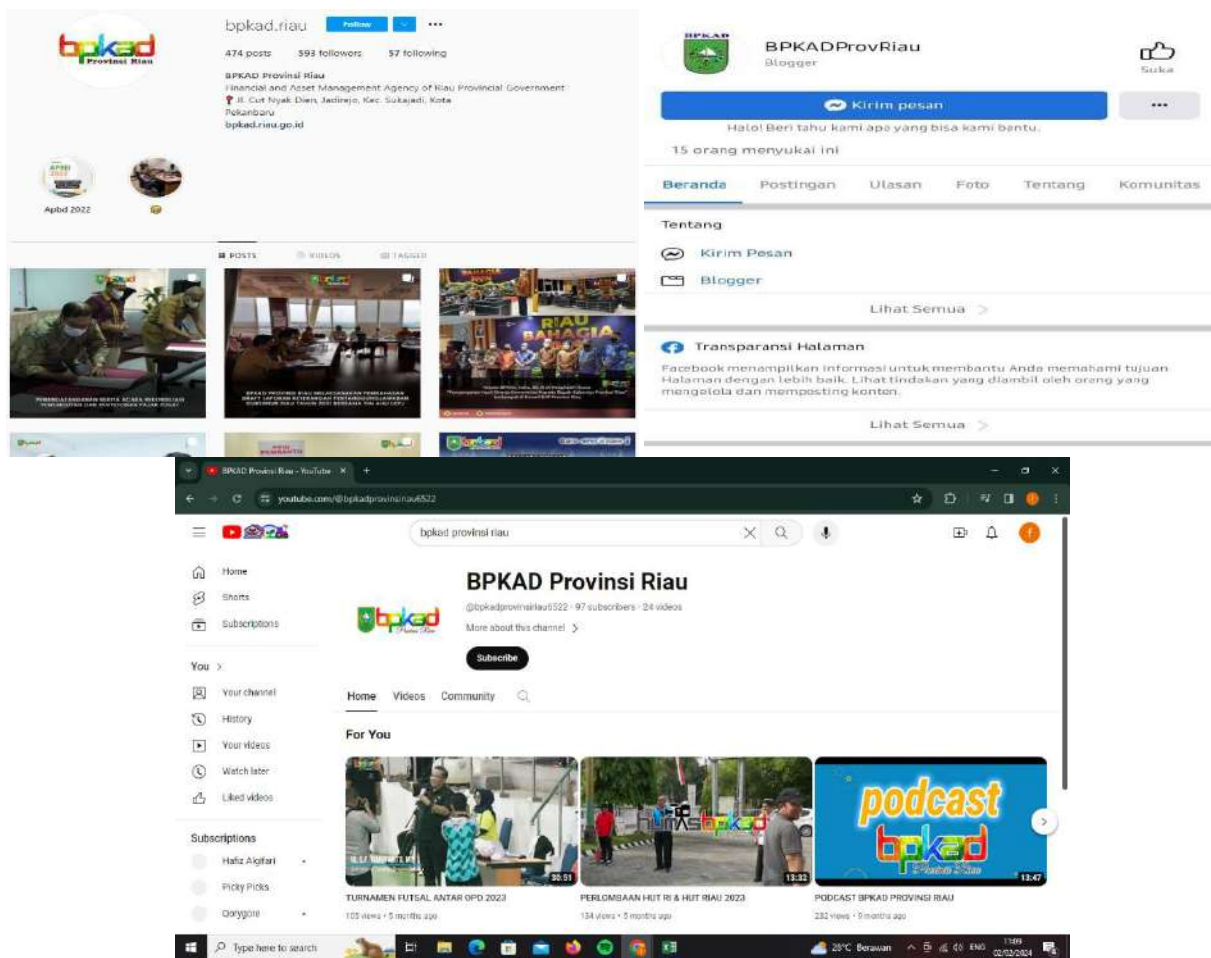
bpkad Provinsi Riau

bpkad.riau Follow ...

474 posts 593 followers 57 following

BPKAD Provinsi Riau
Financial and Asset Management Agency of Riau Provincial Government
Jl. Cut Nyak Dien, Jadirejo, Kec. Sukajadi, Kota Pekanbaru
bpkad.riau.go.id

Apbd 2022

POSTS VIDEOS TAGGED

RIAU BAHAGIA

BPKADProvRiau
Blogger

Suka

Kirim pesan

...

Halo! Beri tahu kami apa yang bisa kami bantu.

15 orang menyukai ini

Beranda Postingan Ulasan Foto Tentang Komunitas

Tentang

Kirim Pesan

Blogger

Lihat Semua >

Transparansi Halaman

Facebook menampilkan informasi untuk membantu Anda memahami tujuan Halaman dengan lebih baik. Lihat tindakan yang diambil oleh orang yang mengelola dan memposting konten.

Lihat Semua >

BPKAD Provinsi Riau - YouTube ×

youtube.com/@bpkadprovinsiriau6522

bpkad provinsi riau

Home
Shorts
Subscriptions
You >
Your channel
History
Your videos
Watch later
Liked videos
Subscriptions
Hafiz Algifari
Picky Picks
Qorygore

BPKAD Provinsi Riau
@bpkadprovinsiriau6522 · 97 subscribers · 24 videos
More about this channel >
Subscribe

Home Videos Community

For You

30:51
TURNAMEN FUTSAL ANTAR OPD 2023
105 views · 5 months ago

13:32
PERLOMBAAN HUT RI & HUT RIAU 2023
134 views · 5 months ago

podcast bpkad
13:47
PODCAST BPKAD PROVINSI RIAU
232 views · 5 months ago

Type here to search
28°C Berawan ENG 13:09 02/02/2024